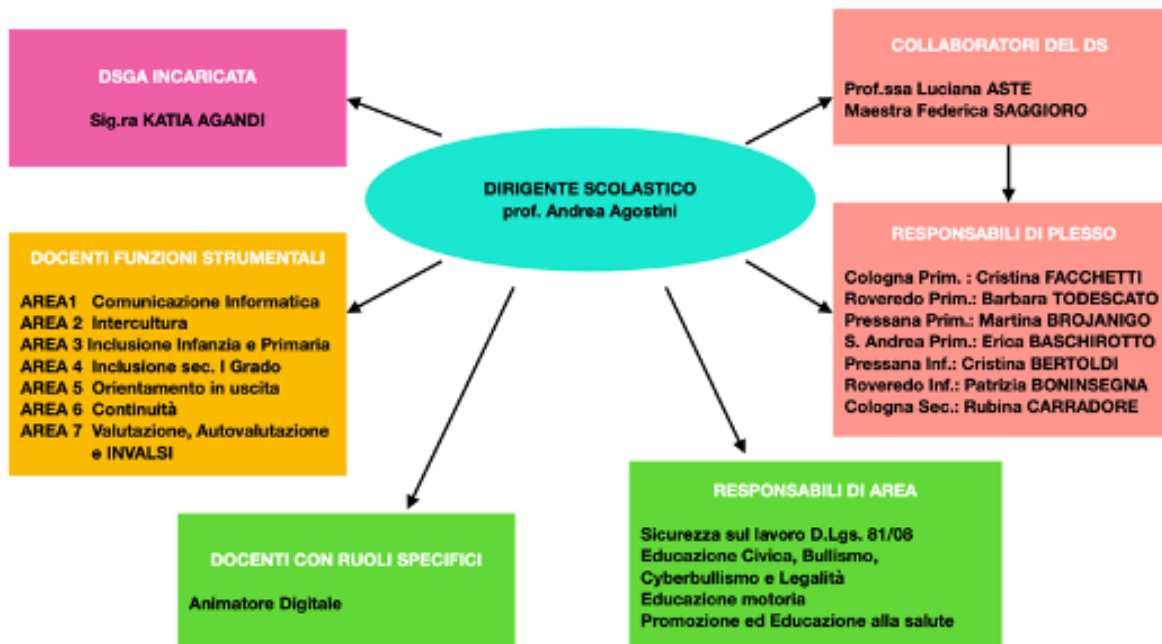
DSGA INCARICATA

Sig.ra KATIA AGANDI

DIRIGENTE SCOLASTICO
prof. Andrea Agostini

COLLABORATORI DEL DS

Prof.ssa Luciana ASTE
Maestra Federica SAGGIORO

RESPONSABILI DI PLESSO

Cologna Prim. : Cristina FACCHETTI
Roveredo Prim.: Barbara TODESCATO
Pressana Prim.: Martina BROJANIGO
S. Andrea Prim.: Erica BASCHIROTTO
Pressana Inf.: Cristina BERTOLDI
Roveredo Inf.: Patrizia BONINSEGNA
Cologna Sec.: Rubina CARRADORE

DOCENTI FUNZIONI STRUMENTALI

AREA1 Comunicazione Informatica
AREA 2 Intercultura
AREA 3 Inclusione Infanzia e Primaria
AREA 4 Inclusione sec. I Grado
AREA 5 Orientamento in uscita
AREA 6 Continuità
AREA 7 Valutazione, Autovalutazione e INVALSI

DOCENTI CON RUOLI SPECIFICI

Animatore Digitale

RESPONSABILI DI AREA

Sicurezza sul lavoro D.Lgs. 81/08
Educazione Civica, Bullismo, Cyberbullismo e Legalità
Educazione motoria
Promozione ed Educazione alla salute